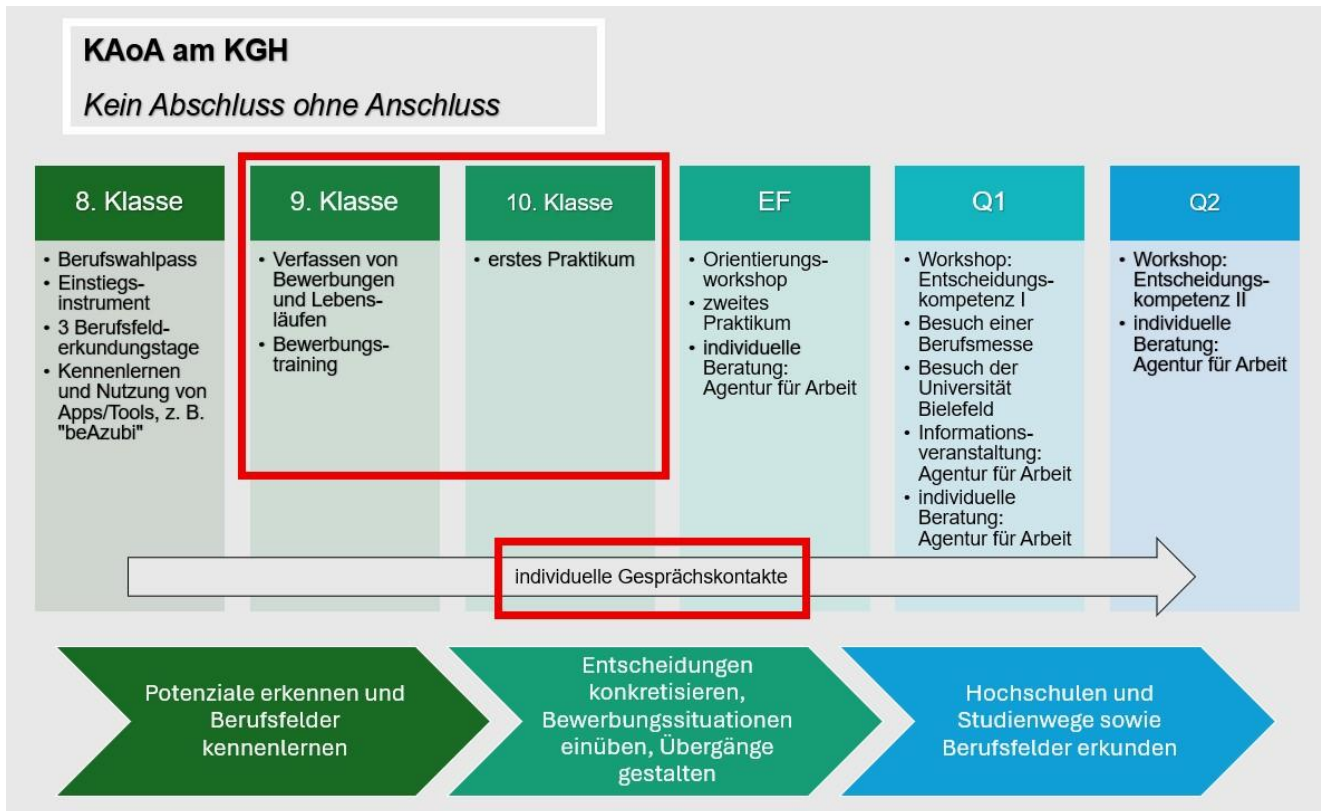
KAoA am KGH

Kein Abschluss ohne Anschluss

8. Klasse

- Berufswahlpass
- Einstiegsinstrument
- 3 Berufsfelderkundungstage
- Kennenlernen und Nutzung von Apps/Tools, z. B. "beAzubi"

9. Klasse

- Verfassen von Bewerbungen und Lebensläufen
- Bewerbungstraining

10. Klasse

- erstes Praktikum

EF

- Orientierungsworkshop
- zweites Praktikum
- individuelle Beratung: Agentur für Arbeit

Q1

- Workshop: Entscheidungskompetenz I
- Besuch einer Berufsmesse
- Besuch der Universität Bielefeld
- Informationsveranstaltung: Agentur für Arbeit
- individuelle Beratung: Agentur für Arbeit

Q2

- Workshop: Entscheidungskompetenz II
- individuelle Beratung: Agentur für Arbeit

individuelle Gesprächskontakte

Potenziale erkennen und Berufsfelder kennenlernen

Entscheidungen konkretisieren, Bewerbungssituationen einüben, Übergänge gestalten

Hochschulen und Studienwege sowie Berufsfelder erkunden